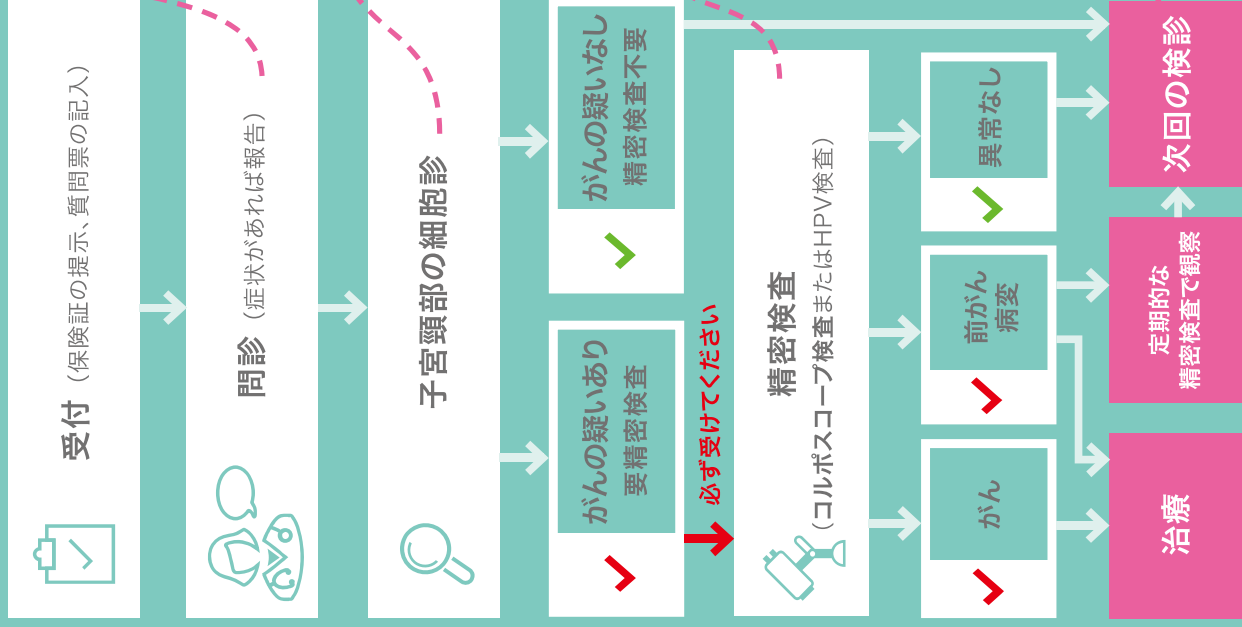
受付（保険証の提示、質問票の記入）

問診（症状があれば報告）

子宮頸部の細胞診

がんの疑いなし
精密検査不要

がんの疑いあり
要精密検査

必ず受けてください

精密検査
（コルポスコープ検査または HPV検査）

異常なし

前がん病変

がん

次回の検診

定期的な精密検査で観察

治療